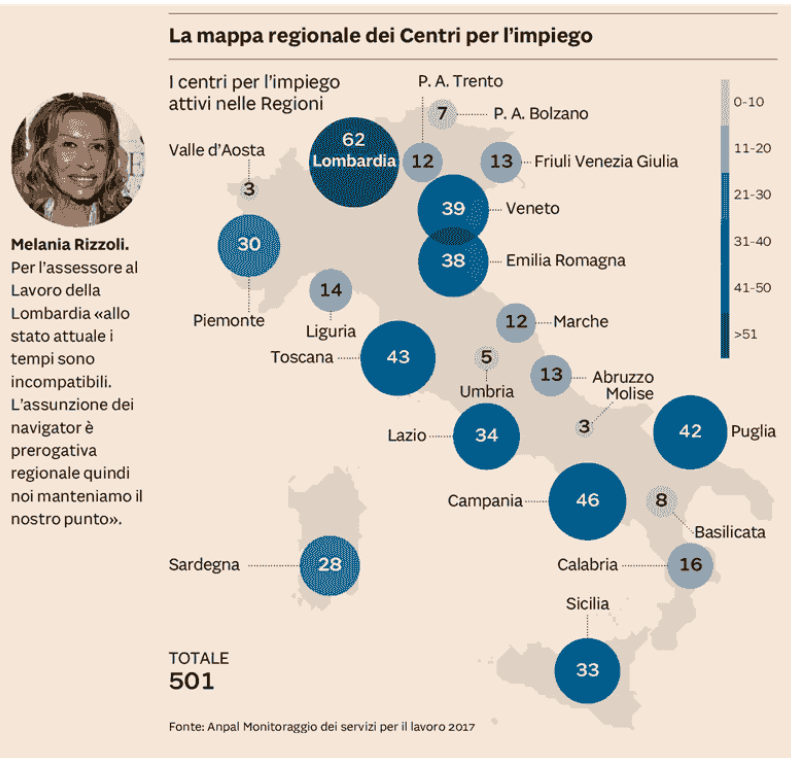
Melania Rizzoli. Per l'assessore al Lavoro della Lombardia «allo stato attuale i tempi sono incompatibili. L'assunzione dei navigator è prerogativa regionale quindi noi manteniamo il nostro punto».

La mappa regionale dei Centri per l'impiego

I centri per l'impiego attivi nelle Regioni

0-10
11-20
21-30
31-40
41-50
>51

P. A. Trento 12
7 P. A. Bolzano
62 Lombardia
Valle d'Aosta 3
13 Friuli Venezia Giulia
39 Veneto
30 Piemonte
38 Emilia Romagna
14 Liguria
12 Marche
Toscana 43
5 Umbria
13 Abruzzo
Molise 3
Lazio 34
42 Puglia
Campania 46
8 Basilicata
Sardegna 28
Calabria 16
Sicilia 33

TOTALE
501

Fonte: Anpal Monitoraggio dei servizi per il lavoro 2017